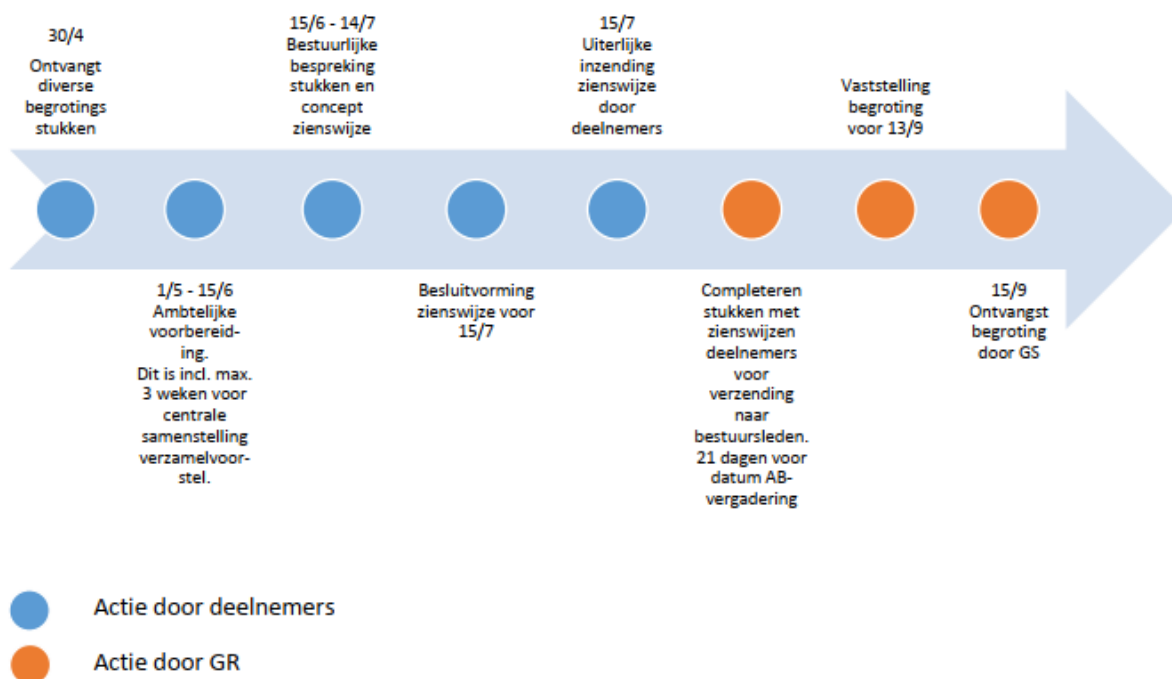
30/4
Ontvangt diverse begrotings stukken

15/6 - 14/7
Bestuurlijke bespreking stukken en concept zienswijze

15/7
Uiterlijke inzending zienswijze door deelnemers

Vaststelling begroting voor 13/9

1/5 - 15/6
Ambtelijke voorbereiding.
Dit is incl. max. 3 weken voor centrale samenstelling verzamelvoorstel.

Besluitvorming zienswijze voor 15/7

Completeren stukken met zienswijzen deelnemers voor verzending naar bestuursleden. 21 dagen voor datum AB-vergadering

15/9
Ontvangst begroting door GS

Actie door deelnemers

Actie door GR